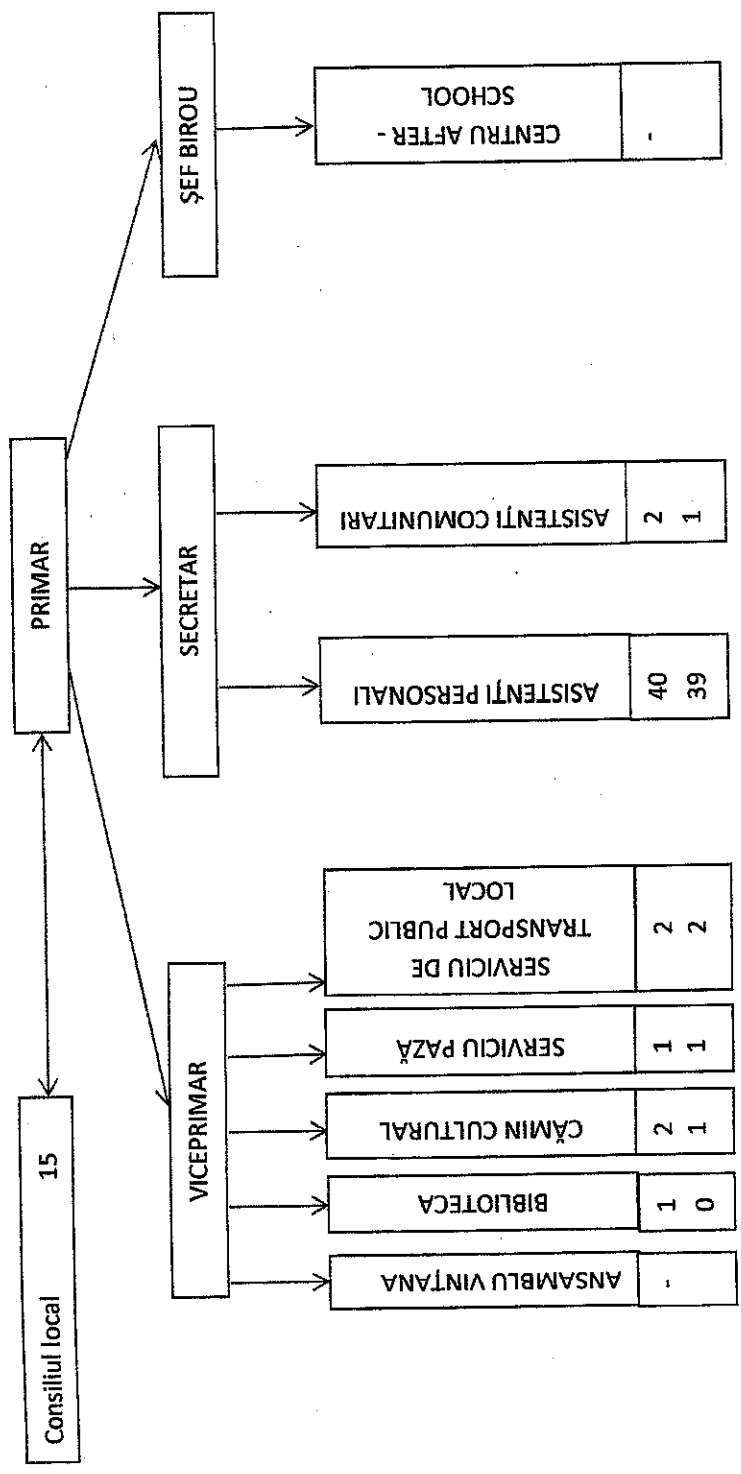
Consiliul local 15

PRIMAR

VICEPRIMAR

SECRETAR

ŞEF BIROU

ANSAMBLU VINTANA
-

BIBLIOTECA
1
0

CĂMIN CULTURAL
2
1

SERVICIU PAZĂ
1
1

SERVICIU DE TRANSPORT PUBLIC LOCAL
2
2

ASISTENŢI PERSONALI
40
39

ASISTENŢI COMUNITARI
2
1

CENTRU AFTER - SCHOOL
-